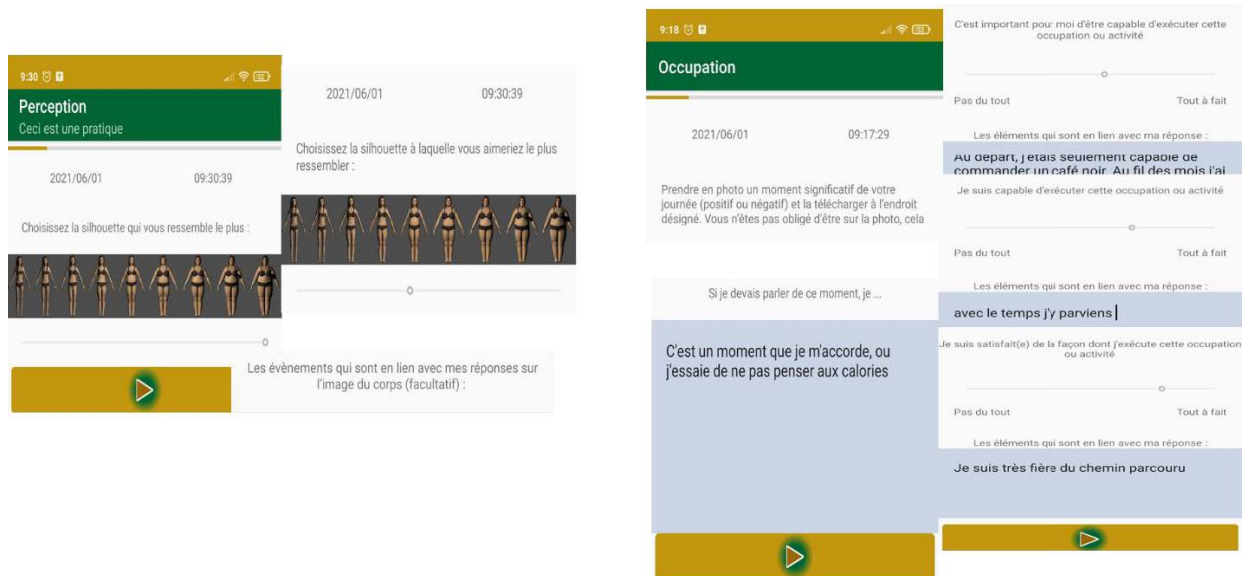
9:30

Perception
Ceci est une pratique

2021/06/01 09:30:39

Choisissez la silhouette qui vous ressemble le plus :

2021/06/01 09:30:39

Choisissez la silhouette à laquelle vous aimeriez le plus ressembler :

Les évènements qui sont en lien avec mes réponses sur l'image du corps (facultatif) :

9:18

Occupation

2021/06/01 09:17:29

Prendre en photo un moment significatif de votre journée (positif ou négatif) et la télécharger à l'endroit désigné. Vous n'êtes pas obligé d'être sur la photo, cela

Si je devais parler de ce moment, je ...

C'est un moment que je m'accorde, ou j'essaie de ne pas penser aux calories

C'est important pour moi d'être capable d'exécuter cette occupation ou activité

Pas du tout Tout à fait

Les éléments qui sont en lien avec ma réponse :

Au départ, j'étais seulement capable de commander un café noir. Au fil des mois j'ai

Je suis capable d'exécuter cette occupation ou activité

Pas du tout Tout à fait

Les éléments qui sont en lien avec ma réponse :

avec le temps j'y parviens

Je suis satisfait(e) de la façon dont j'exécute cette occupation ou activité

Pas du tout Tout à fait

Les éléments qui sont en lien avec ma réponse :

Je suis très fière du chemin parcouru